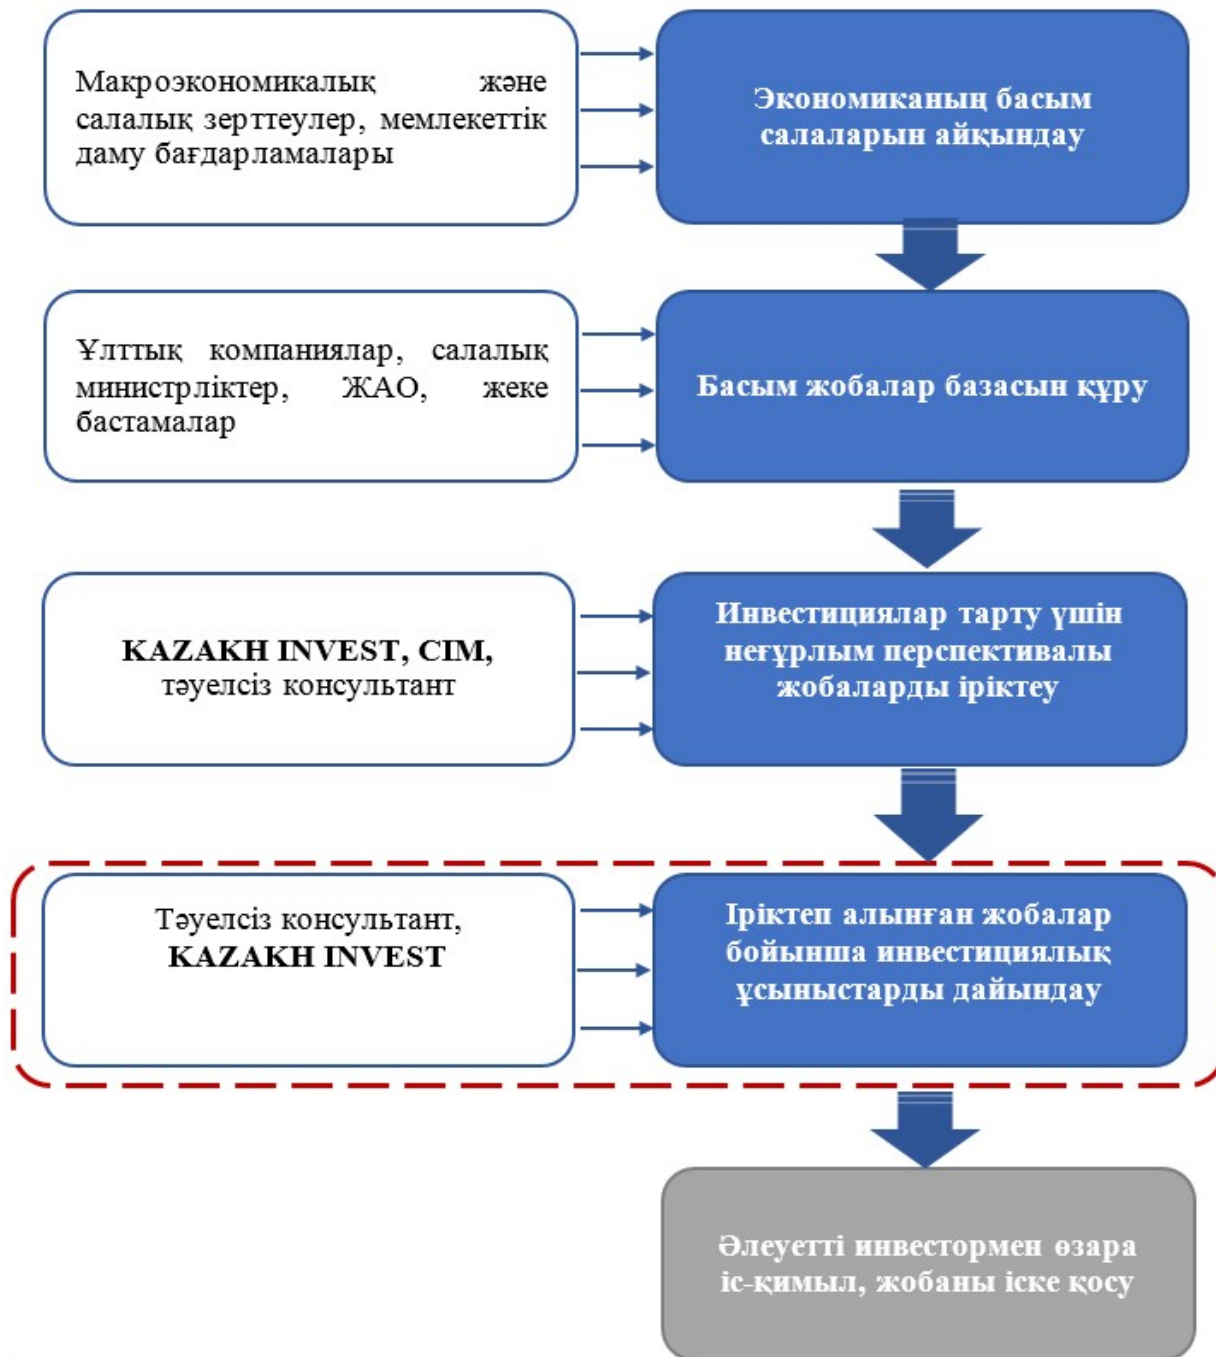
Макроэкономикалық және салалық зерттеулер, мемлекеттік даму бағдарламалары

Экономиканың басым салаларын айқындау

Ұлттық компаниялар, салалық министрліктер, ЖАО, жеке бастамалар

Басым жобалар базасын құру

KAZAKH INVEST, CIM, тәуелсіз консультант

Инвестициялар тарту үшін неғұрлым перспективалы жобаларды іріктеу

Тәуелсіз консультант, KAZAKH INVEST

Іріктеп алынған жобалар бойынша инвестициялық ұсыныстарды дайындау

Әлеуетті инвестормен өзара іс-қимыл, жобаны іске қосу